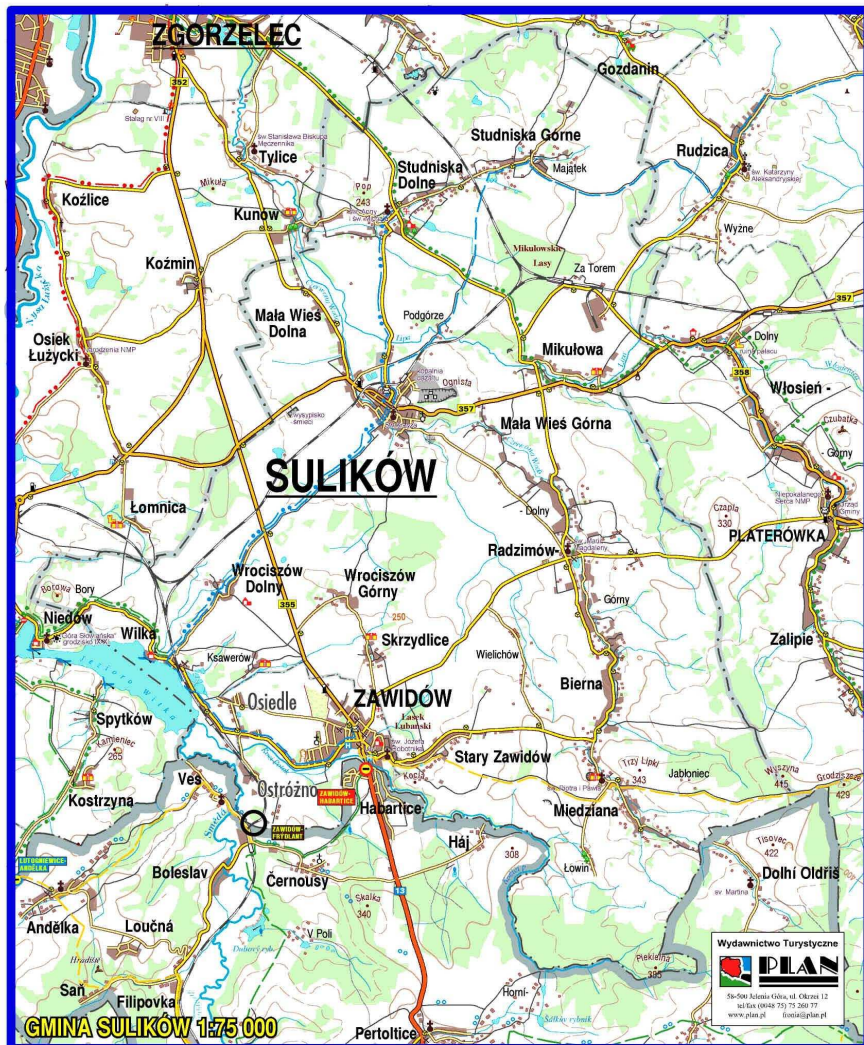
ZGORZELEC
352
Stalag nr VIII
Gozdanin
Studniska Górne
Majątek
Rudzica
św. Katarzyny Aleksandryjskiej
św. Stanisława Biskupa Męczennika
Tylice
Studniska Dolne
Mikuła
Pop 243
Koźlice
Kunów
Wyżne
Mikułowskie Lasy
Za Torem
Koźmin
Nysa Łużycka
357
Mała Wieś Dolna
Podgórze
Dolny
Osiek Łużycki
Narodzenia NMP
Mikułowa
358
Włosień -
Ognista
wysypisko śmieci
357
Mała Wieś Górna
Czubatka
Górny
SULIKÓW
Niepokalanego Serca NMP
Łomnica
- Dolny
Czapla 330
PLATERÓWKA
Radzimów-
Wrociszów Dolny
Wrociszów Górny
Bory
355
Górny
Niedów
Wilka
250
Zalipie
Skrzydlice
Wielichów
Ksawerów
Bierna
Osiedle
ZAWIDÓW
Spytków
Lasek Lubański
Kamieniec 265
Stary Zawidów
Trzy Lipki 343
Jabłoniec
Wyszyna 415
Grodziszcze 429
Veś
Kostrzyna
Ostróżno
ZAWIDÓW-HABARTICE
Habartice
Miedziana
ZAWIDÓW-FRÝDLANT
Háj
Tisovec 422
LUTOGNIEWICE-ANDĚLKA
Boleslav
308
Łowin
Dolní Oldřiš
sv. Martina
Černousy
Skalka 340
13
Anděłka
Loučná
V Poli
Wydawnictwo Turystyczne
PLAN
Pekelna 385
Horní-
Saň
Filipovka
58-500 Jelenia Góra, ul. Okrzei 12
tel/fax (0048 75) 75 260 77
www.plan.pl fronia@plan.pl
GMINA SULIKÓW 1:75 000
Pertoltice